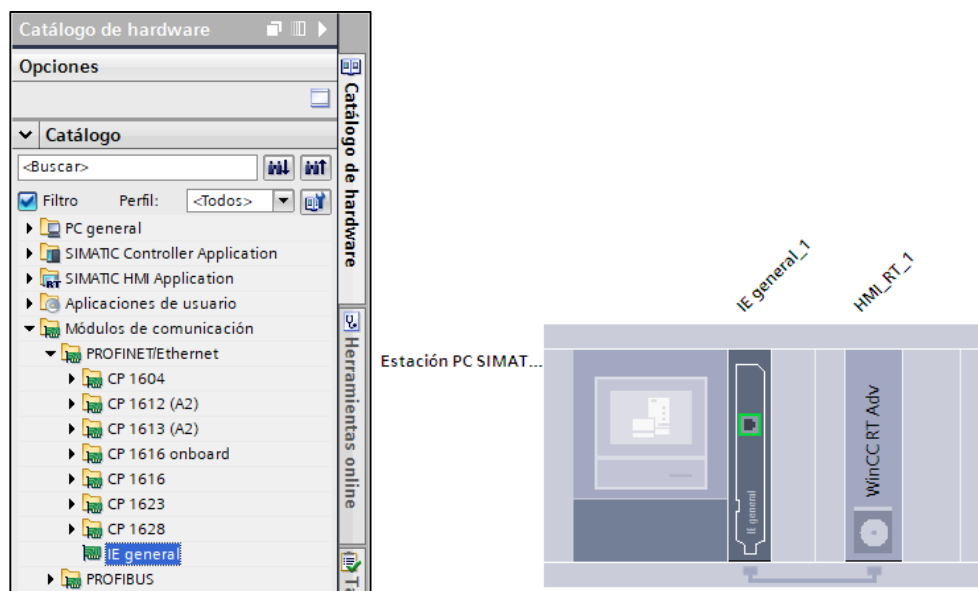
Catálogo de hardware

Opciones

Catálogo

<Buscar>

Filtro Perfil: <Todos>

PC general
SIMATIC Controller Application
SIMATIC HMI Application
Aplicaciones de usuario
Módulos de comunicación
PROFINET/Ethernet
CP 1604
CP 1612 (A2)
CP 1613 (A2)
CP 1616 onboard
CP 1616
CP 1623
CP 1628
IE general
PROFIBUS

Catálogo de hardware

Herramientas online

Ta

IE general_1

HMI_RT_1

Estación PC SIMAT...

IE general

WinCC RT Adv